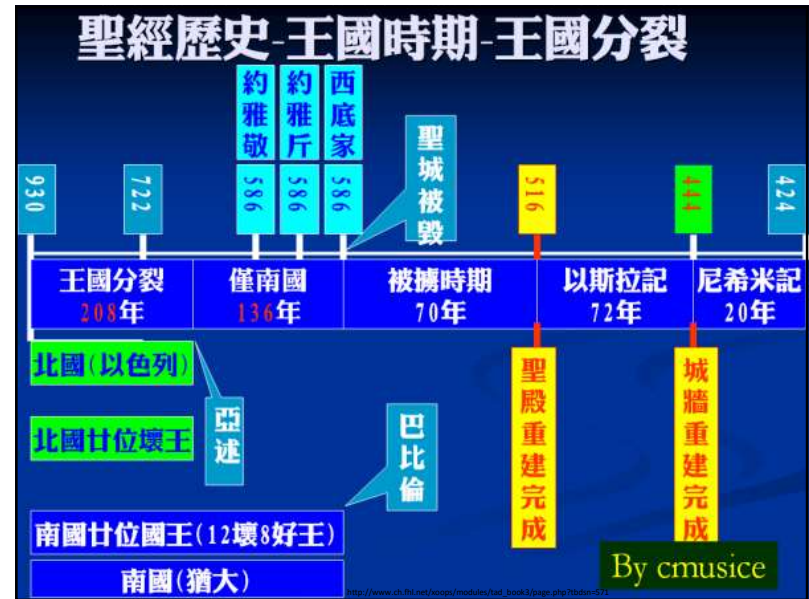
聖經歷史-王國時期-王國分裂

約雅敬

約雅斤

西底家

930

722

586

586

586

聖城被毀

516

444

424

王國分裂 208年

僅南國 136年

被擄時期 70年

以斯拉記 72年

尼希米記 20年

北國(以色列)

北國廿位壞王

亞述

巴比倫

聖殿重建完成

城牆重建完成

南國廿位國王(12壞8好王)

南國(猶大)

By cmusice

http://www.ch.fhl.net/xoops/modules/tad_book3/page.php?tbdsn=571